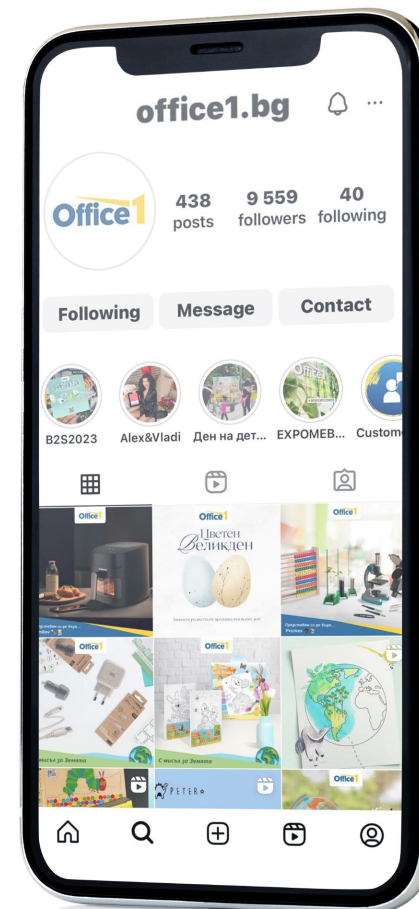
office1.bg

Office 1

438 posts

9 559 followers

40 following

Following

Message

Contact

B2S2023

Alex&Vladi

Ден на дет...

EXPOMEB...

Custom

Office 1

Office 1

Цветен Великден

Office 1

Office 1

Office 1

С мисъл за Земята

С мисъл за Земята

PETER

Office 1